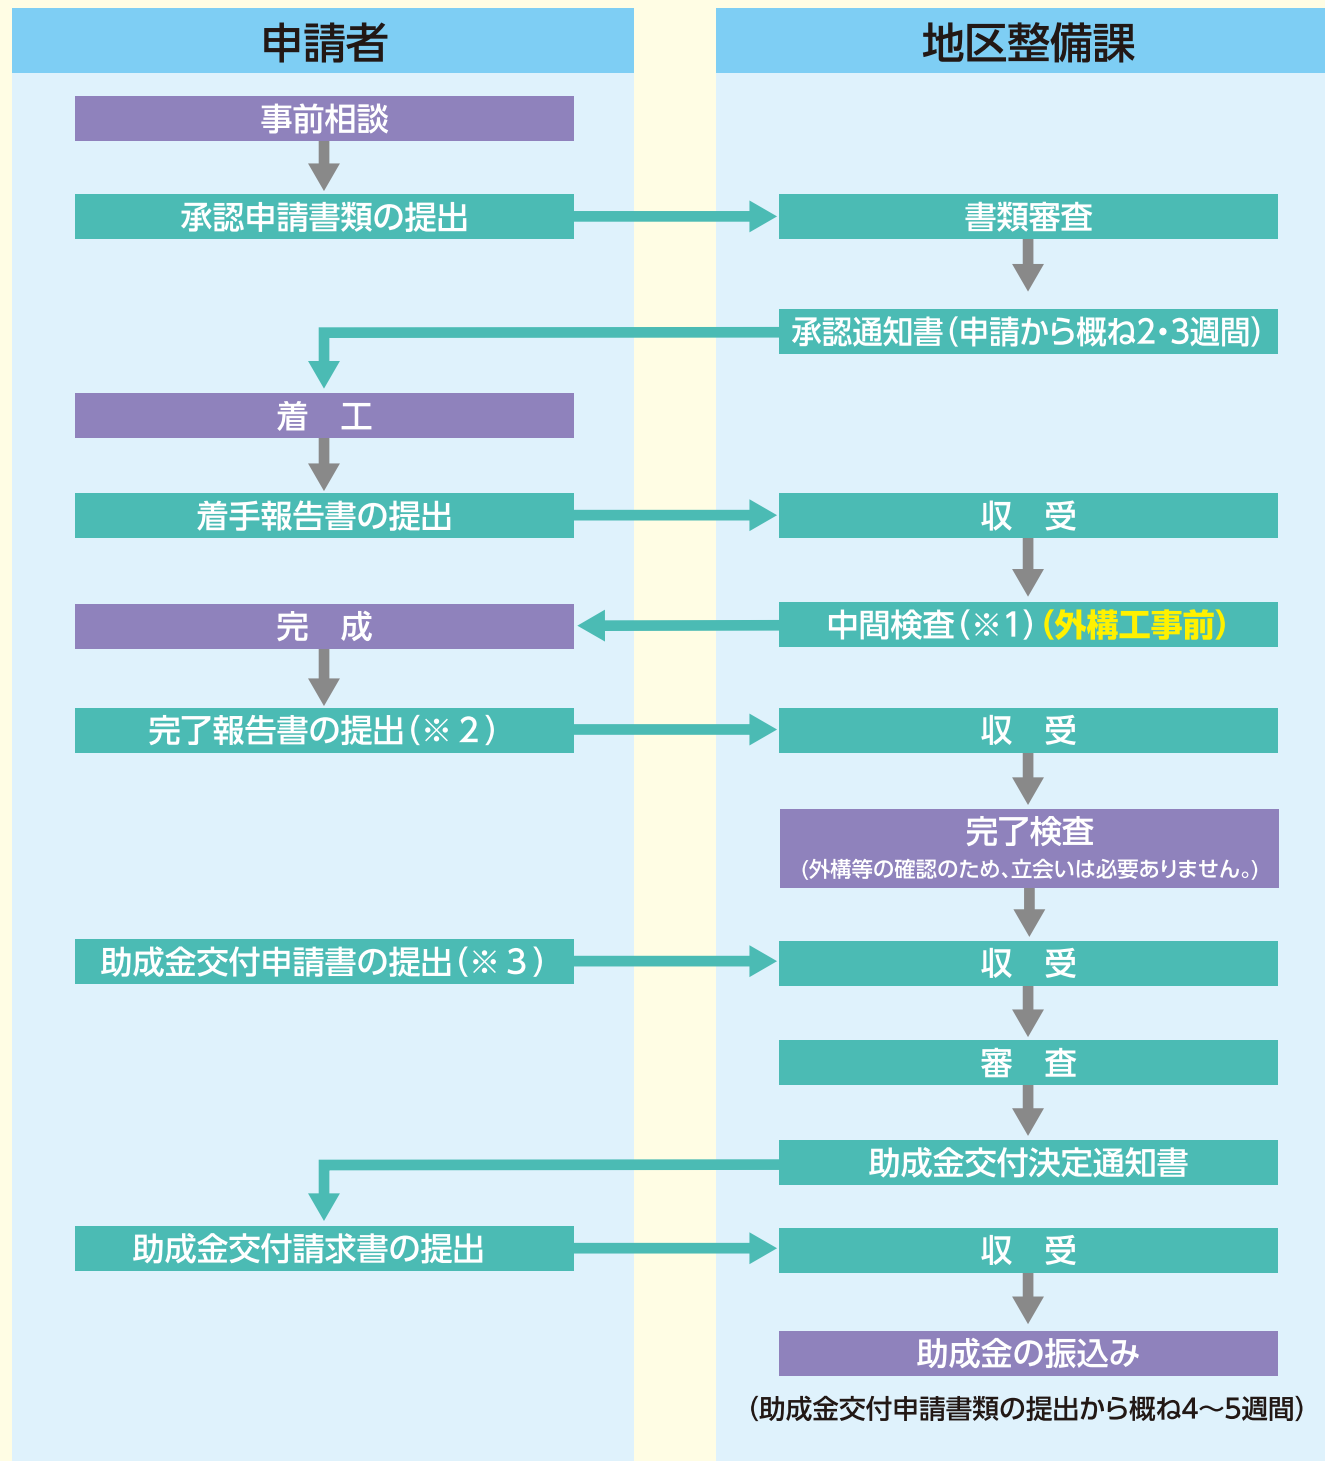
申請者

地区整備課

事前相談

承認申請書類の提出

書類審査

承認通知書（申請から概ね2･3週間）

着　工

着手報告書の提出

収　受

完　成

中間検査（※1）（外構工事前）

完了報告書の提出（※２）

収　受

完了検査
（外構等の確認のため、立会いは必要ありません。）

助成金交付申請書の提出（※３）

収　受

審　査

助成金交付決定通知書

助成金交付請求書の提出

収　受

助成金の振込み

（助成金交付申請書類の提出から概ね4～5週間）